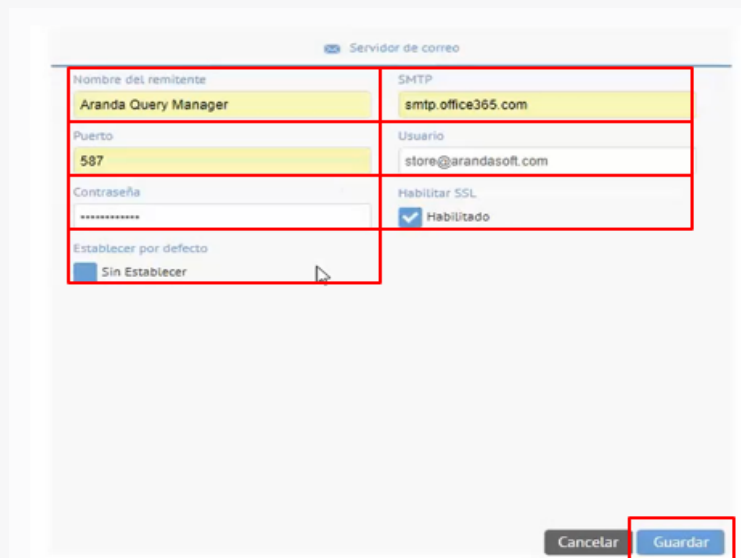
Servidor de correo

Nombre del remitente
Aranda Query Manager

SMTP
smtp.office365.com

Puerto
587

Usuario
store@arandasoft.com

Contraseña
•••••••••••••

Habilitar SSL
Habilitado

Establecer por defecto
Sin Establecer

Cancelar
Guardar